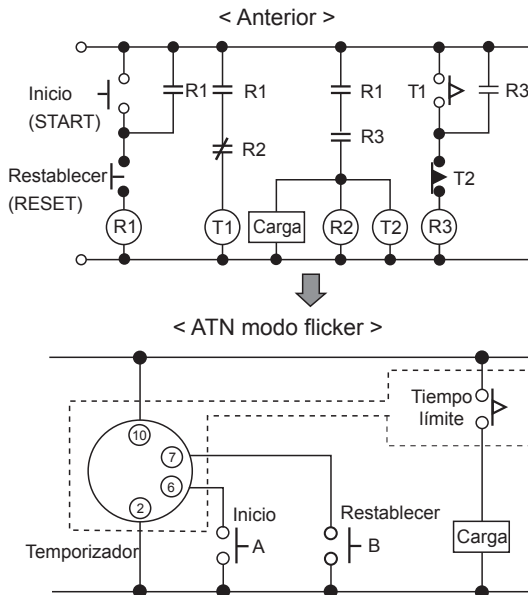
< Anterior >

Inicio (START)

R1

R1

R2

R1

R3

T1

R3

T2

Restablecer (RESET)

R1

T1

Carga

R2

T2

R3

< ATN modo flicker >

Tiempo límite

10

7

6

2

Inicio

A

Restablecer

B

Carga

Temporizador